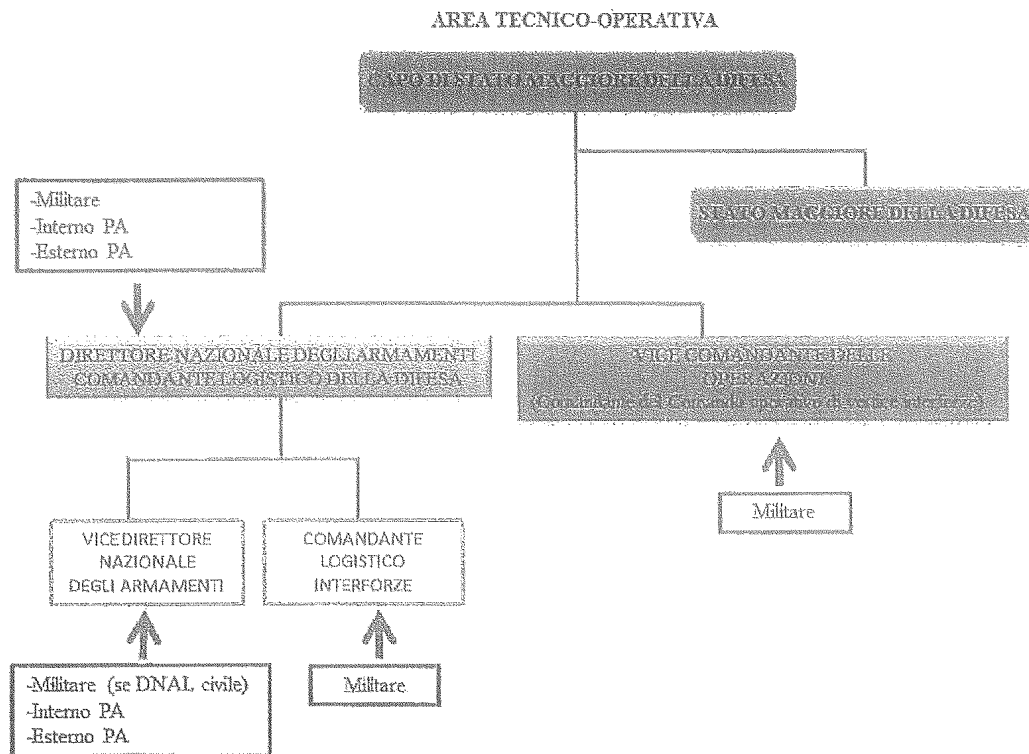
AREA TECNICO-OPERATIVA

CAPO DI STATO MAGGIORE DELLA DIFESA

STATO MAGGIORE DELLA DIFESA

-Militare
-Interno PA
-Esterno PA

DIRETTORE NAZIONALE DEGLI ARMAMENTI
COMANDANTE LOGISTICO DELLA DIFESA

VICE COMANDANTE DELLE OPERAZIONI
([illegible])

Militare

VICEDIRETTORE NAZIONALE DEGLI ARMAMENTI

COMANDANTE LOGISTICO INTERFORZE

-Militare (se DNAL civile)
-Interno PA
-Esterno PA

Militare